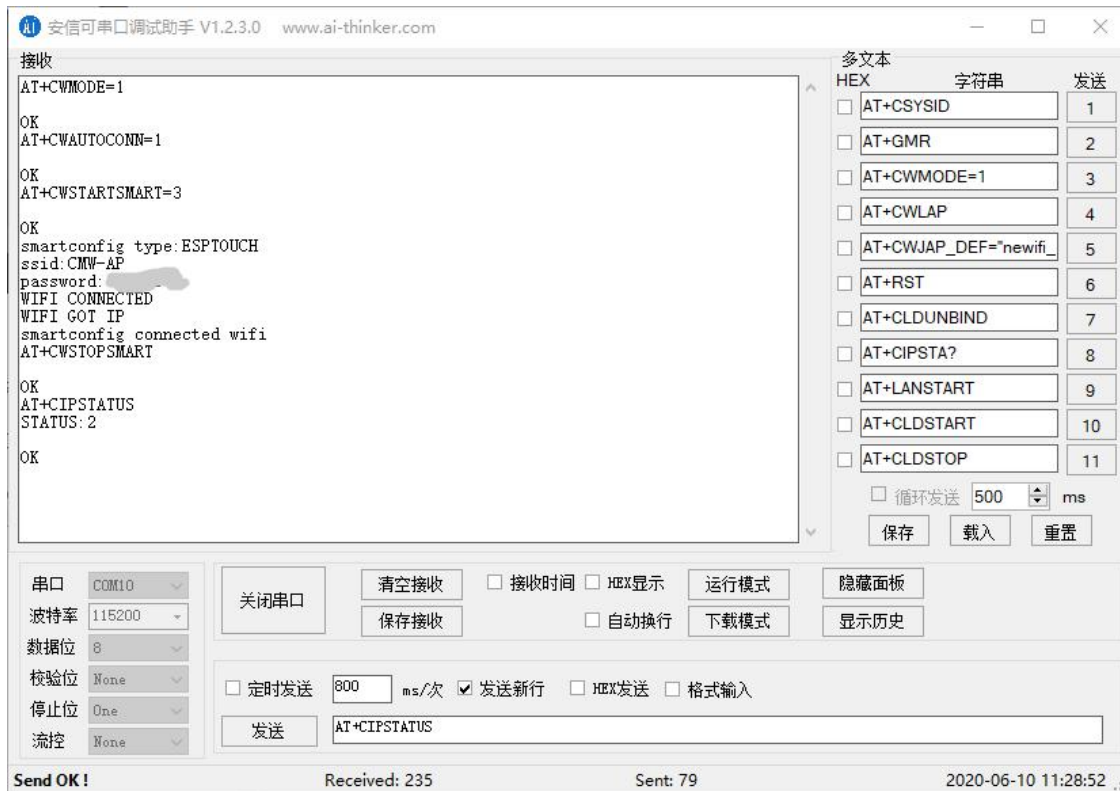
安信可串口调试助手 V1.2.3.0 www.ai-thinker.com

接收

AT+CWMODE=1

OK
AT+CWAUTOCONN=1

OK
AT+CWSTARTSMART=3

OK
smartconfig type:ESPTOUCH
ssid:CMW-AP
password:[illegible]
WIFI CONNECTED
WIFI GOT IP
smartconfig connected wifi
AT+CWSTOPSMART

OK
AT+CIPSTATUS
STATUS:2

OK

多文本

| HEX | 字符串 | 发送 |
|---|---|---|
| ☐ | AT+CSYSID | 1 |
| ☐ | AT+GMR | 2 |
| ☐ | AT+CWMODE=1 | 3 |
| ☐ | AT+CWLAP | 4 |
| ☐ | AT+CWJAP_DEF="newifi_ | 5 |
| ☐ | AT+RST | 6 |
| ☐ | AT+CLDUNBIND | 7 |
| ☐ | AT+CIPSTA? | 8 |
| ☐ | AT+LANSTART | 9 |
| ☐ | AT+CLDSTART | 10 |
| ☐ | AT+CLDSTOP | 11 |

☐ 循环发送 500 ms

保存 载入 重置

串口 COM10
波特率 115200
数据位 8
校验位 None
停止位 One
流控 None

关闭串口

清空接收 ☐ 接收时间 ☐ HEX显示 运行模式 隐藏面板
保存接收 ☐ 自动换行 下载模式 显示历史

☐ 定时发送 800 ms/次 ☑ 发送新行 ☐ HEX发送 ☐ 格式输入

发送 AT+CIPSTATUS

Send OK! Received: 235 Sent: 79 2020-06-10 11:28:52